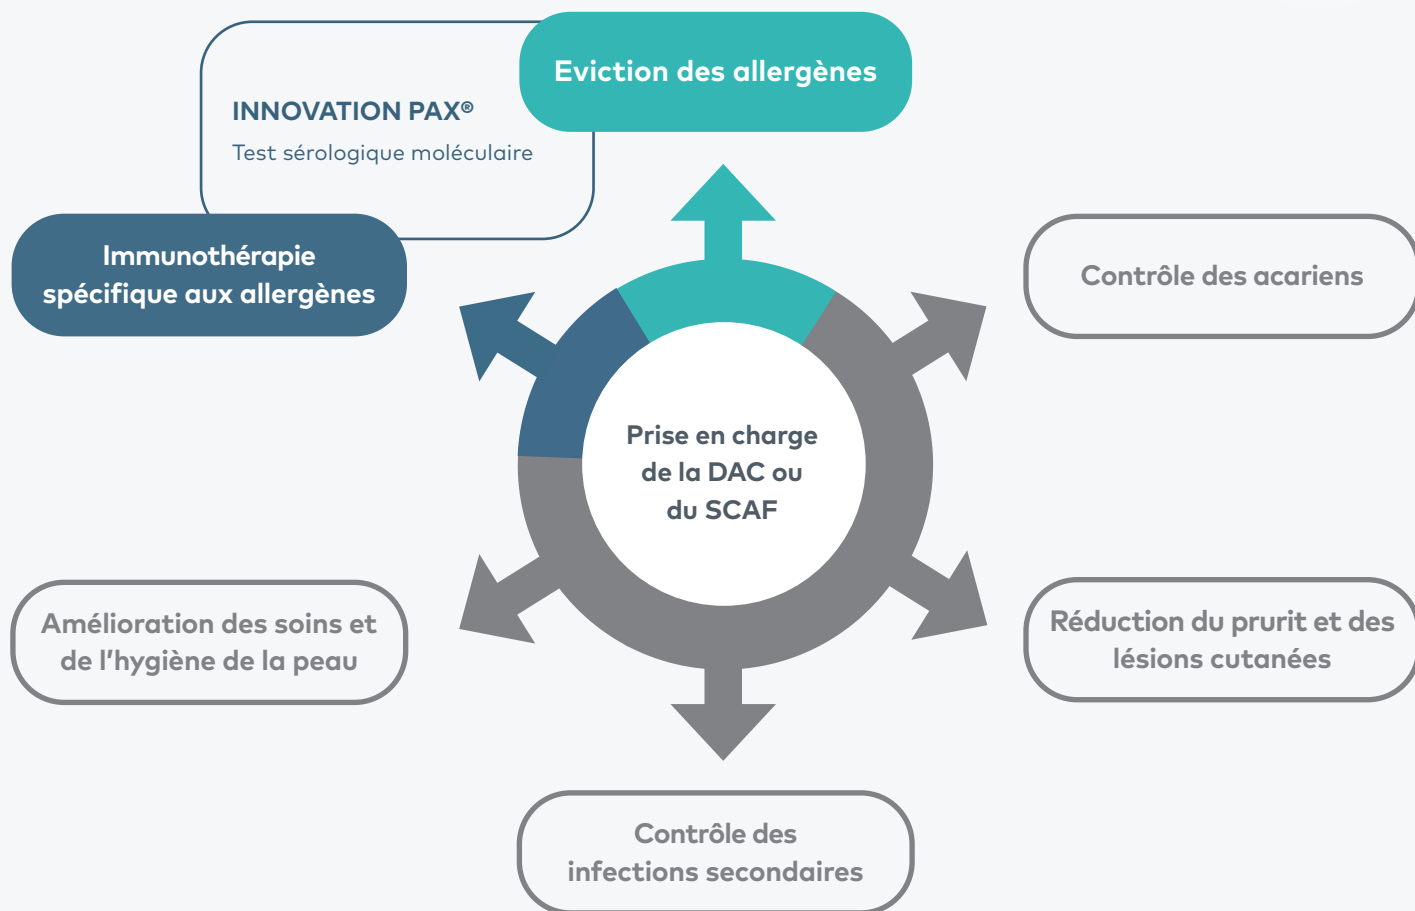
INNOVATION PAX®
Test sérologique moléculaire

Eviction des allergènes

Immunothérapie spécifique aux allergènes

Contrôle des acariens

Prise en charge de la DAC ou du SCAF

Amélioration des soins et de l'hygiène de la peau

Réduction du prurit et des lésions cutanées

Contrôle des infections secondaires